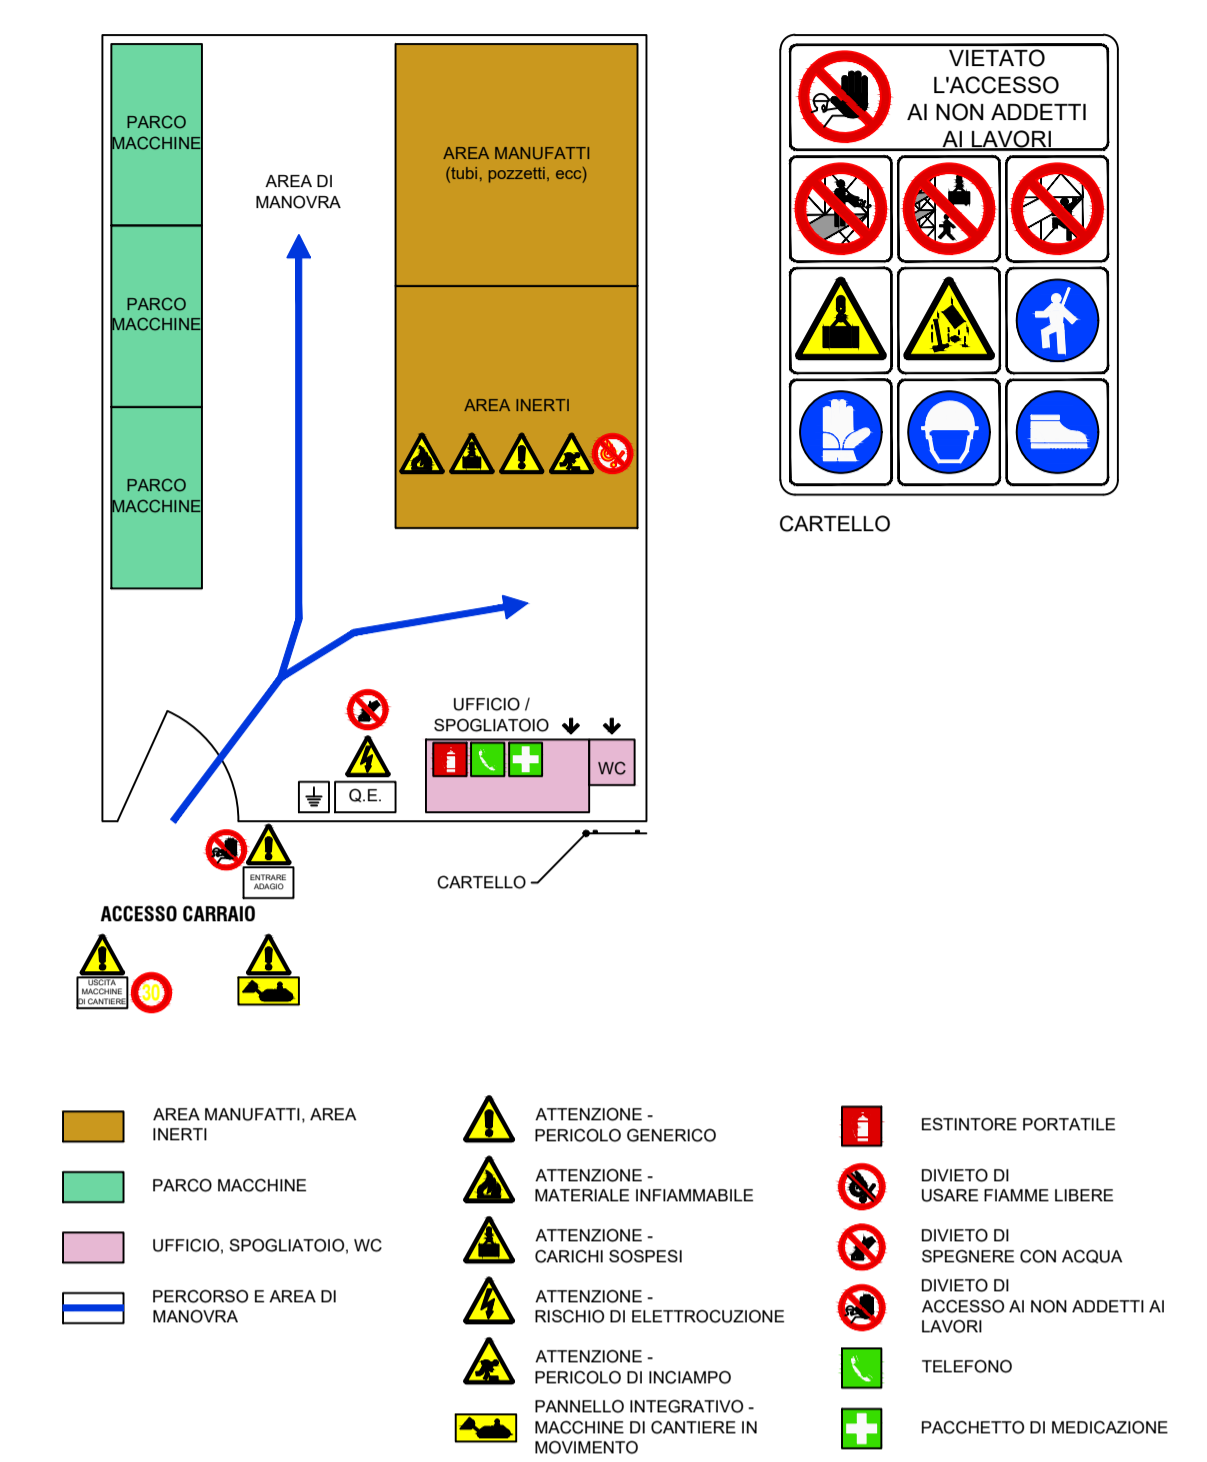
PARCO MACCHINE

PARCO MACCHINE

PARCO MACCHINE

AREA DI MANOVRA

AREA MANUFATTI (tubi, pozzetti, ecc)

AREA INERTI

UFFICIO / SPOGLIATOIO

WC

Q.E.

ENTRARE ADAGIO

CARTELLO

ACCESSO CARRAIO

USCITA MACCHINE DI CANTIERE

30

VIETATO L'ACCESSO AI NON ADDETTI AI LAVORI

CARTELLO

AREA MANUFATTI, AREA INERTI

PARCO MACCHINE

UFFICIO, SPOGLIATOIO, WC

PERCORSO E AREA DI MANOVRA

ATTENZIONE - PERICOLO GENERICO

ATTENZIONE - MATERIALE INFIAMMABILE

ATTENZIONE - CARICHI SOSPESI

ATTENZIONE - RISCHIO DI ELETTROCUZIONE

ATTENZIONE - PERICOLO DI INCIAMPO

PANNELLO INTEGRATIVO - MACCHINE DI CANTIERE IN MOVIMENTO

ESTINTORE PORTATILE

DIVIETO DI USARE FIAMME LIBERE

DIVIETO DI SPEGNERE CON ACQUA

DIVIETO DI ACCESSO AI NON ADDETTI AI LAVORI

TELEFONO

PACCHETTO DI MEDICAZIONE